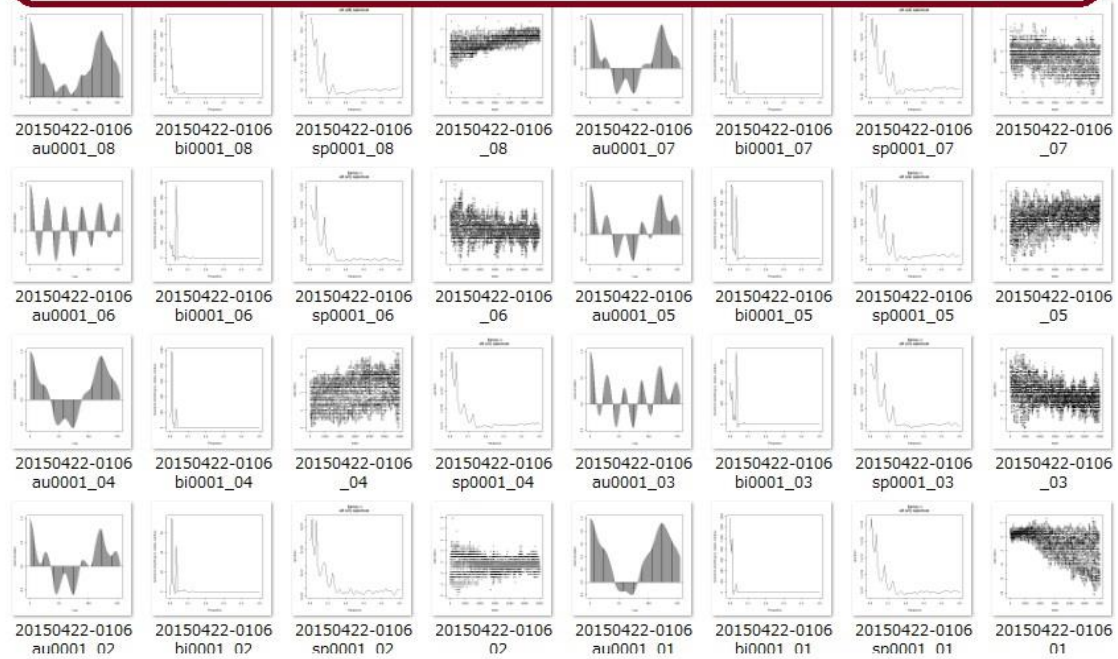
20150422-0106au0001_08
20150422-0106bi0001_08
20150422-0106sp0001_08
20150422-0106_08
20150422-0106au0001_07
20150422-0106bi0001_07
20150422-0106sp0001_07
20150422-0106_07

20150422-0106au0001_06
20150422-0106bi0001_06
20150422-0106sp0001_06
20150422-0106_06
20150422-0106au0001_05
20150422-0106bi0001_05
20150422-0106sp0001_05
20150422-0106_05

20150422-0106au0001_04
20150422-0106bi0001_04
20150422-0106_04
20150422-0106sp0001_04
20150422-0106au0001_03
20150422-0106bi0001_03
20150422-0106sp0001_03
20150422-0106_03

20150422-0106au0001_02
20150422-0106bi0001_02
20150422-0106sp0001_02
20150422-0106_02
20150422-0106au0001_01
20150422-0106bi0001_01
20150422-0106sp0001_01
20150422-0106_01